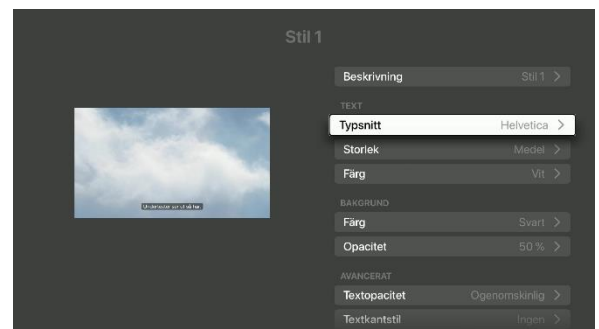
Stil 1

Undertexter ser ut så här

Beskrivning Stil 1 >

TEXT

Typsnitt Helvetica >

Storlek Medel >

Färg Vit >

BAKGRUND

Färg Svart >

Opacitet 50 % >

AVANCERAT

Textopacitet Ogenomskinlig >

Textkantstil Ingen >